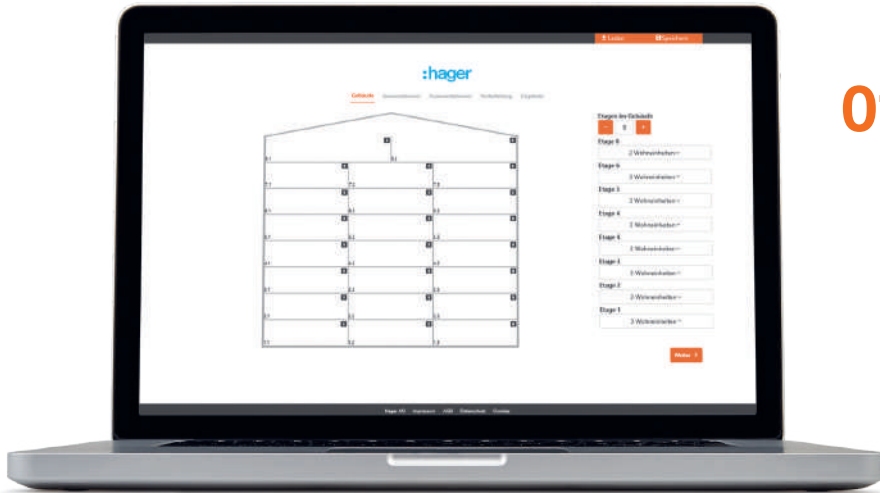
Laden Speichern

:hager

Gebäude

Etagen im Gebäude

8

Etage 8
3 Wohneinheiten

Etage 7
3 Wohneinheiten

Etage 6
3 Wohneinheiten

Etage 5
3 Wohneinheiten

Etage 4
3 Wohneinheiten

Etage 3
3 Wohneinheiten

Etage 2
3 Wohneinheiten

Etage 1
3 Wohneinheiten

Weiter

0